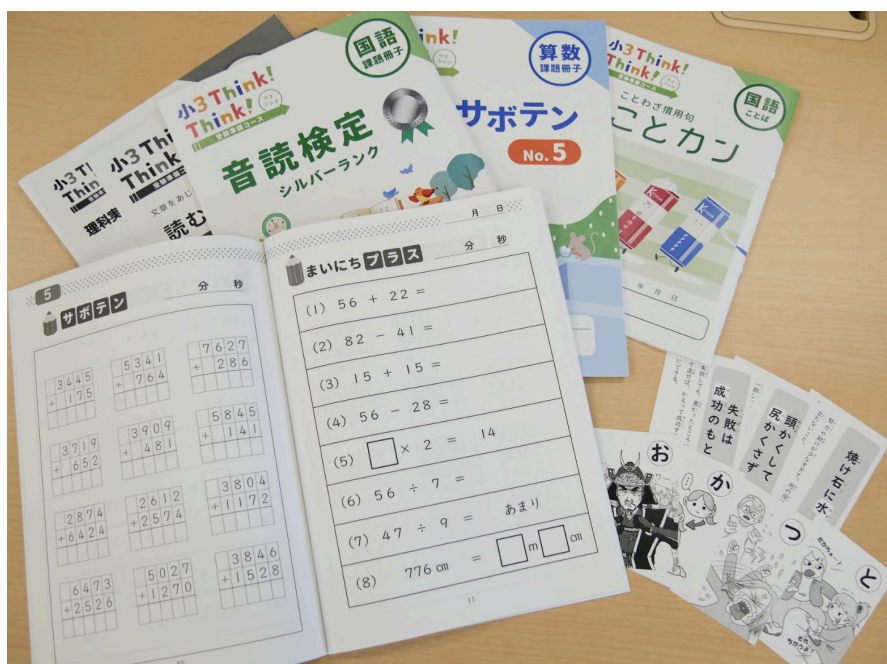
小3 Think! Think!
理科実

小3 Think! Think!
文章をあじ
読む

小3 Think! Think!
国語 課題冊子
音読検定
シルバーランク

ink!
算数 課題冊子
サボテン
No. 5

小3 Think! Think!
国語 ことば
ことわざ慣用句
ことカン

5 サボテン 分 秒

| | 3445 |
|---|---|
| + | 175 |

| | 5341 |
|---|---|
| + | 764 |

| | 7627 |
|---|---|
| + | 286 |

| | 3719 |
|---|---|
| + | 652 |

| | 3909 |
|---|---|
| + | 481 |

| | 5845 |
|---|---|
| + | 141 |

| | 2874 |
|---|---|
| + | 6424 |

| | 2612 |
|---|---|
| + | 2574 |

| | 3804 |
|---|---|
| + | 1172 |

| | 6473 |
|---|---|
| + | 2526 |

| | 5027 |
|---|---|
| + | 1270 |

| | 3846 |
|---|---|
| + | 1528 |

月 日
まいにちプラス 分 秒

(1) 56 + 22 =
(2) 82 − 41 =
(3) 15 + 15 =
(4) 56 − 28 =
(5) $\square$ × 2 = 14
(6) 56 ÷ 7 =
(7) 47 ÷ 9 = あまり
(8) 776cm = $\square$m $\square$cm

11

年 月 日

失敗は成功のもと
頭かくして尻かくさず
焼け石に水
お
か
つ
と